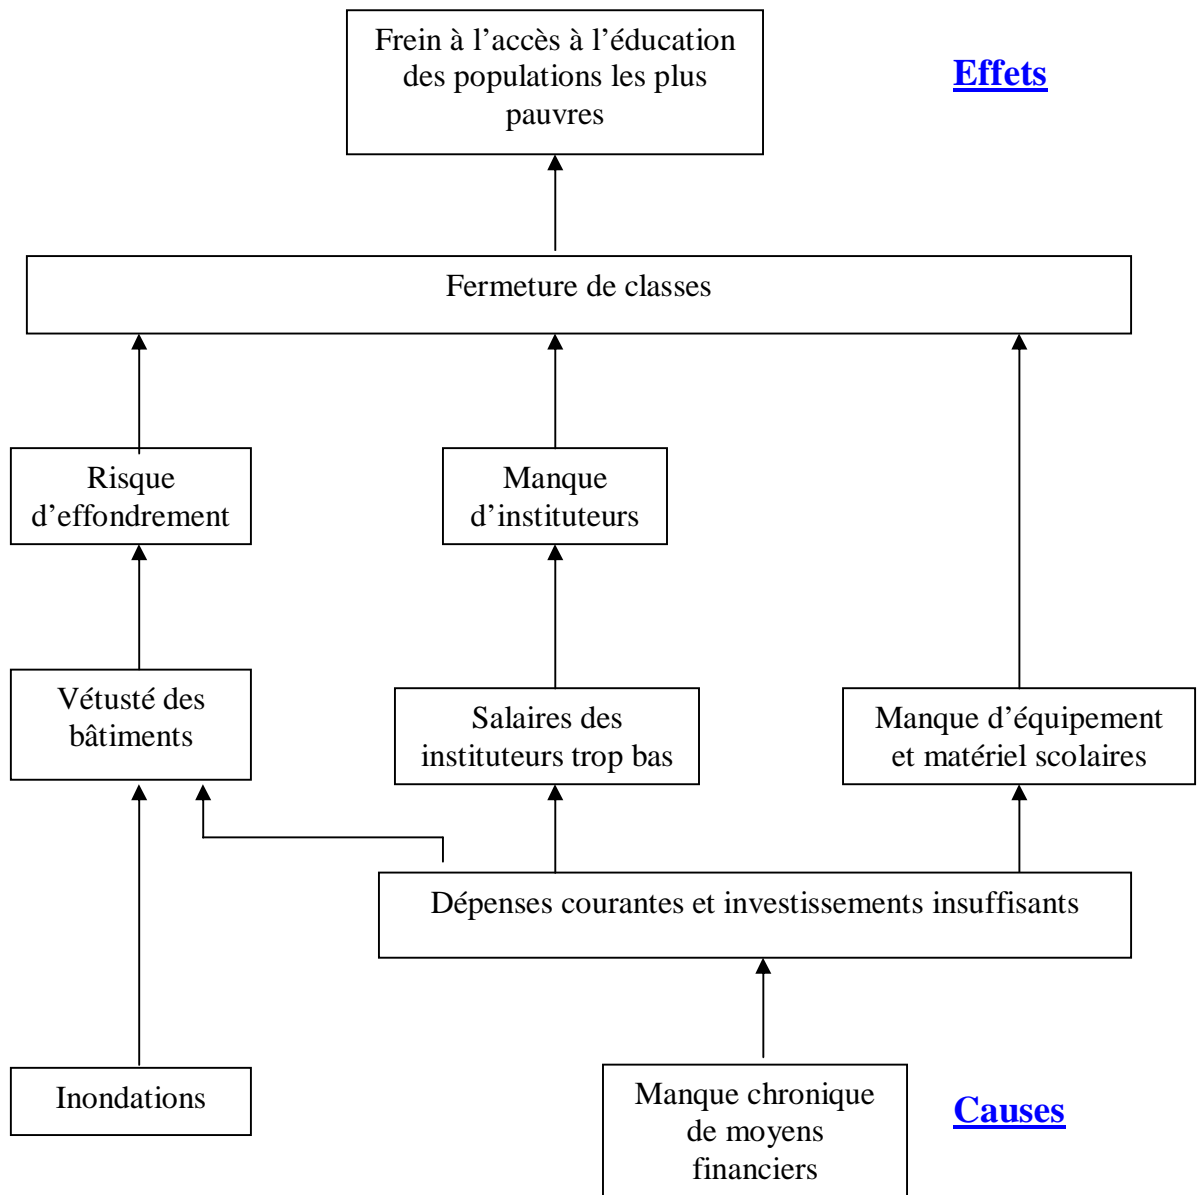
Frein à l’accès à l’éducation des populations les plus pauvres

Effets

Fermeture de classes

Risque d’effondrement

Manque d’instituteurs

Vétusté des bâtiments

Salaires des instituteurs trop bas

Manque d’équipement et matériel scolaires

Dépenses courantes et investissements insuffisants

Inondations

Manque chronique de moyens financiers

Causes